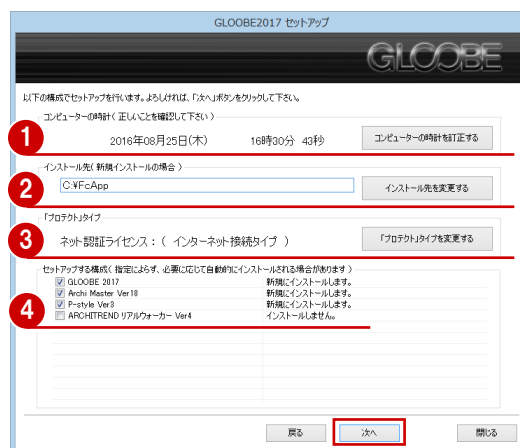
GLOOBE2017 セットアップ

GLOOBE

以下の構成でセットアップを行います。よろしければ、「次へ」ボタンをクリックして下さい。

コンピューターの時計（正しいことを確認して下さい）

1

2016年08月25日(木)　16時30分　43秒

コンピューターの時計を訂正する

インストール先（新規インストールの場合）

2

C:¥FcApp

インストール先を変更する

「プロテクト」タイプ

3

ネット認証ライセンス：（ インターネット接続タイプ ）

「プロテクト」タイプを変更する

セットアップする構成（指定によらず、必要に応じて自動的にインストールされる場合があります）

4

| | |
|---|---|
| GLOOBE 2017 | 新規にインストールします。 |
| Archi Master Ver18 | 新規にインストールします。 |
| P-style Ver3 | 新規にインストールします。 |
| ARCHITREND リアルウォーカー Ver4 | インストールしません。 |

戻る　次へ　閉じる